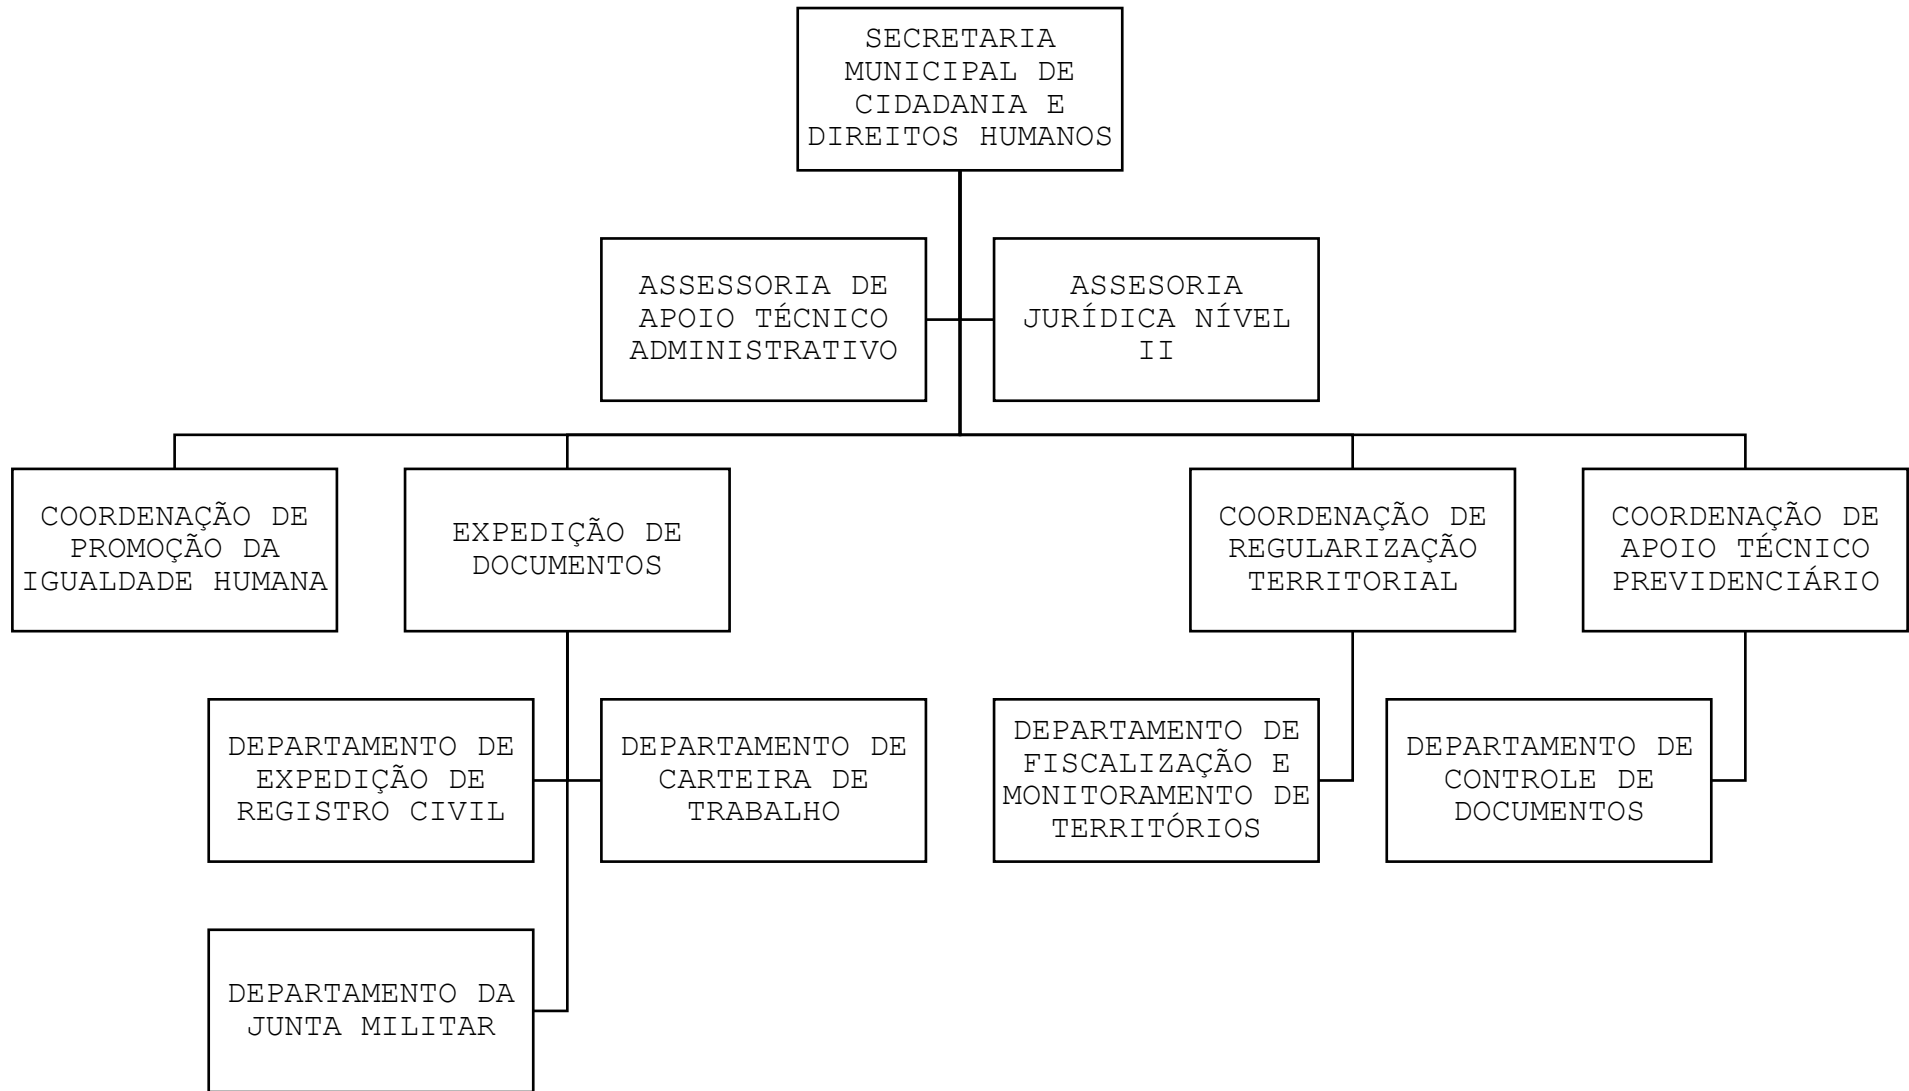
SECRETARIA MUNICIPAL DE CIDADANIA E DIREITOS HUMANOS

ASSESSORIA DE APOIO TÉCNICO ADMINISTRATIVO

ASSESORIA JURÍDICA NÍVEL II

COORDENAÇÃO DE PROMOÇÃO DA IGUALDADE HUMANA

EXPEDIÇÃO DE DOCUMENTOS

COORDENAÇÃO DE REGULARIZAÇÃO TERRITORIAL

COORDENAÇÃO DE APOIO TÉCNICO PREVIDENCIÁRIO

DEPARTAMENTO DE EXPEDIÇÃO DE REGISTRO CIVIL

DEPARTAMENTO DE CARTEIRA DE TRABALHO

DEPARTAMENTO DE FISCALIZAÇÃO E MONITORAMENTO DE TERRITÓRIOS

DEPARTAMENTO DE CONTROLE DE DOCUMENTOS

DEPARTAMENTO DA JUNTA MILITAR